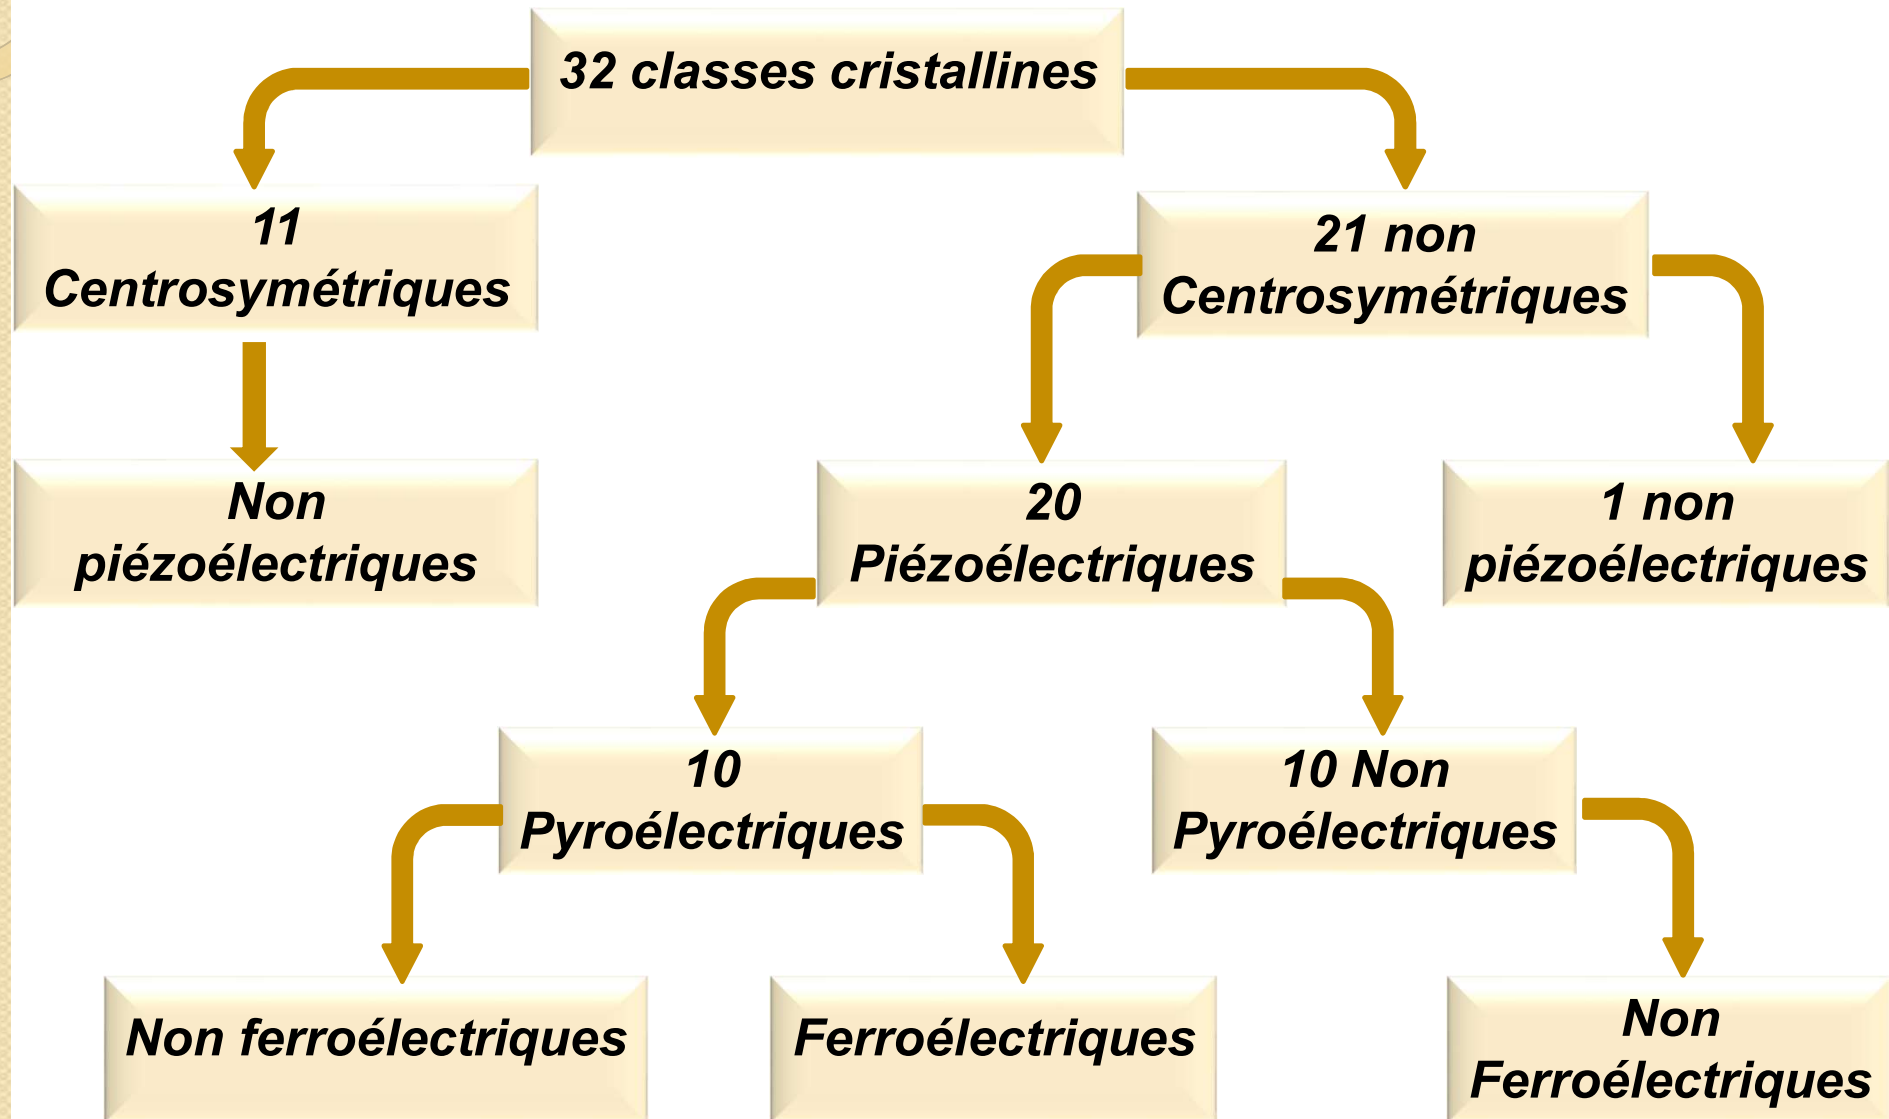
32 classes cristallines

11 Centrosymétriques

21 non Centrosymétriques

Non piézoélectriques

20 Piézoélectriques

1 non piézoélectriques

10 Pyroélectriques

10 Non Pyroélectriques

Non ferroélectriques

Ferroélectriques

Non Ferroélectriques